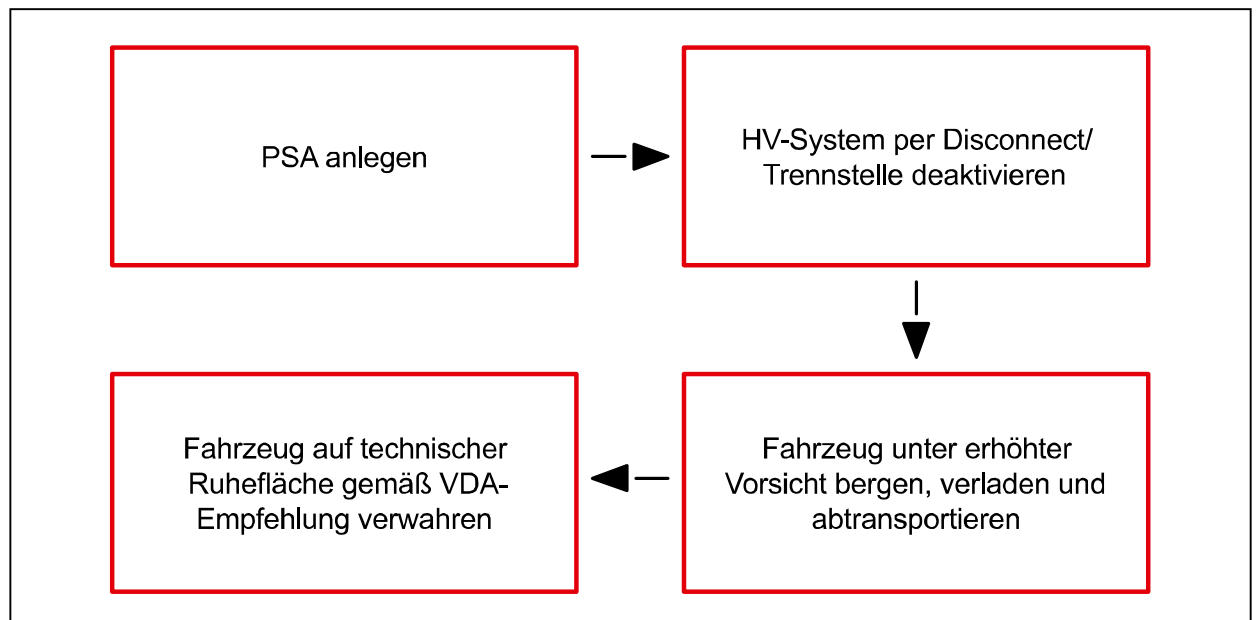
PSA anlegen

HV-System per Disconnect/ Trennstelle deaktivieren

Fahrzeug unter erhöhter Vorsicht bergen, verladen und abtransportieren

Fahrzeug auf technischer Ruhefläche gemäß VDA-Empfehlung verwahren